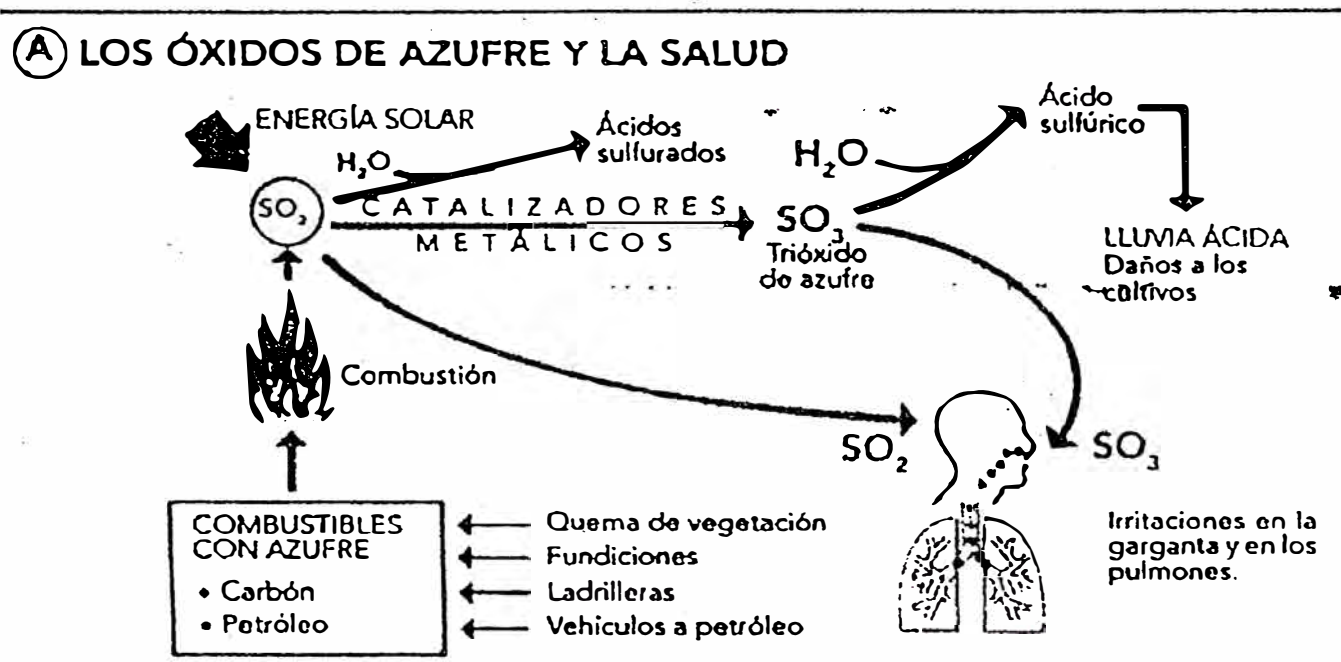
Ⓐ LOS ÓXIDOS DE AZUFRE Y LA SALUD

ENERGÍA SOLAR

$H_2O$

Ácidos sulfurados

$H_2O$

Ácido sulfúrico

$SO_2$

CATALIZADORES METÁLICOS

$SO_3$
Trióxido de azufre

LLUVIA ÁCIDA
Daños a los cultivos

Combustión

$SO_2$

$SO_3$

COMBUSTIBLES CON AZUFRE
• Carbón
• Petróleo

Quema de vegetación
Fundiciones
Ladrilleras
Vehiculos a petróleo

Irritaciones en la garganta y en los pulmones.